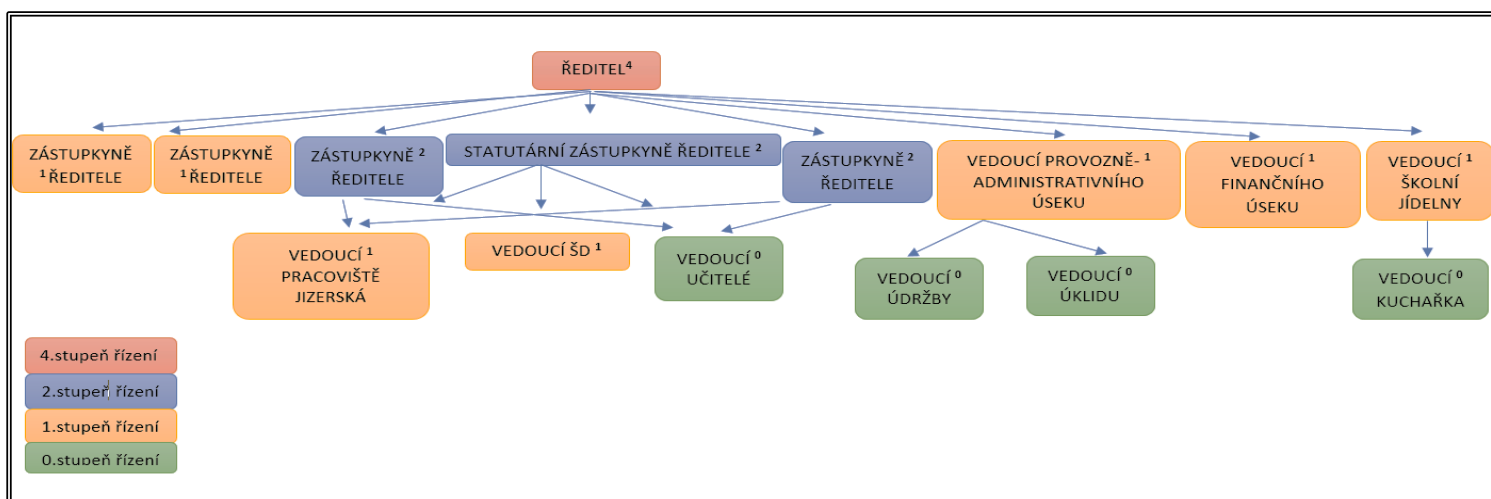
ŘEDITEL$^4$

ZÁSTUPKYNĚ $^1$ŘEDITELE

ZÁSTUPKYNĚ $^1$ŘEDITELE

ZÁSTUPKYNĚ $^2$ ŘEDITELE

STATUTÁRNÍ ZÁSTUPKYNĚ ŘEDITELE $^2$

ZÁSTUPKYNĚ $^2$ ŘEDITELE

VEDOUCÍ PROVOZNĚ- $^1$ ADMINISTRATIVNÍHO ÚSEKU

VEDOUCÍ $^1$ FINANČNÍHO ÚSEKU

VEDOUCÍ $^1$ ŠKOLNÍ JÍDELNY

VEDOUCÍ $^1$ PRACOVIŠTĚ JIZERSKÁ

VEDOUCÍ ŠD $^1$

VEDOUCÍ $^0$ UČITELÉ

VEDOUCÍ $^0$ ÚDRŽBY

VEDOUCÍ $^0$ ÚKLIDU

VEDOUCÍ $^0$ KUCHAŘKA

4.stupeň řízení

2.stupeň řízení

1.stupeň řízení

0.stupeň řízení